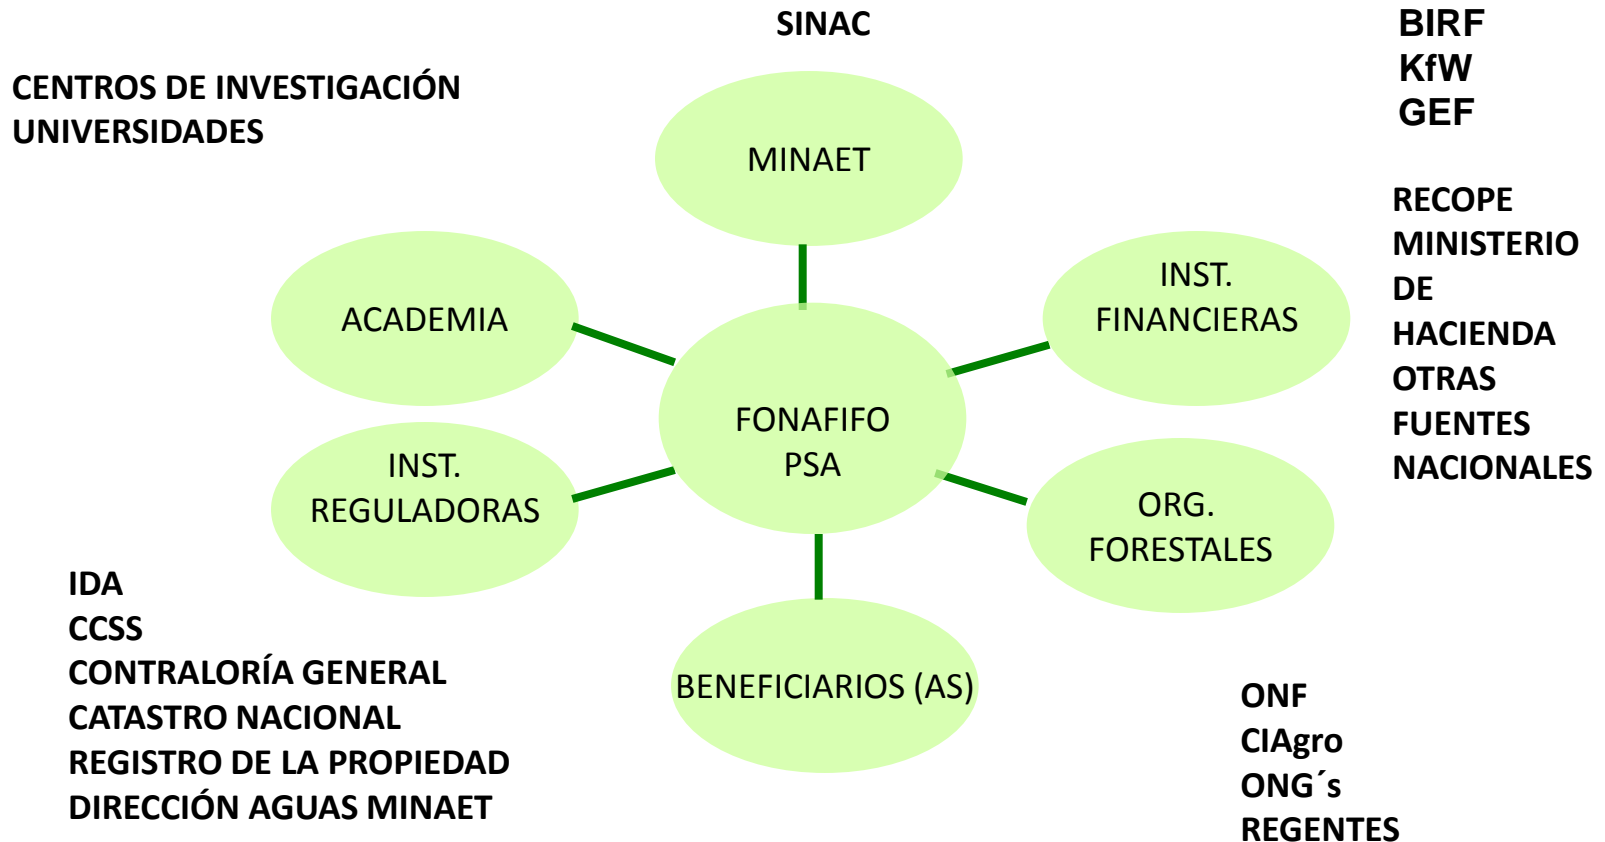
SINAC

BIRF
KfW
GEF

CENTROS DE INVESTIGACIÓN
UNIVERSIDADES

MINAET

ACADEMIA

INST.
FINANCIERAS

RECOPE
MINISTERIO
DE
HACIENDA
OTRAS
FUENTES
NACIONALES

FONAFIFO
PSA

INST.
REGULADORAS

ORG.
FORESTALES

IDA
CCSS
CONTRALORÍA GENERAL
CATASTRO NACIONAL
REGISTRO DE LA PROPIEDAD
DIRECCIÓN AGUAS MINAET

BENEFICIARIOS (AS)

ONF
CIAgro
ONG´s
REGENTES